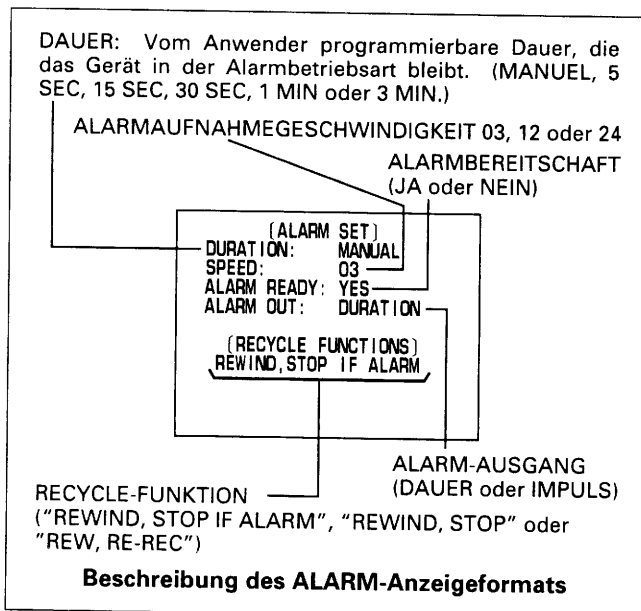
DAUER: Vom Anwender programmierbare Dauer, die das Gerät in der Alarmbetriebsart bleibt. (MANUEL, 5 SEC, 15 SEC, 30 SEC, 1 MIN oder 3 MIN.)

ALARMAUFNAHMEGESCHWINDIGKEIT 03, 12 oder 24

ALARMBEREITSCHAFT (JA oder NEIN)

[ALARM SET]
DURATION: MANUAL
SPEED: 03
ALARM READY: YES
ALARM OUT: DURATION

[RECYCLE FUNCTIONS]
REWIND, STOP IF ALARM

ALARM-AUSGANG (DAUER oder IMPULS)

RECYCLE-FUNKTION ("REWIND, STOP IF ALARM", "REWIND, STOP" oder "REW, RE-REC")

Beschreibung des ALARM-Anzeigeformats